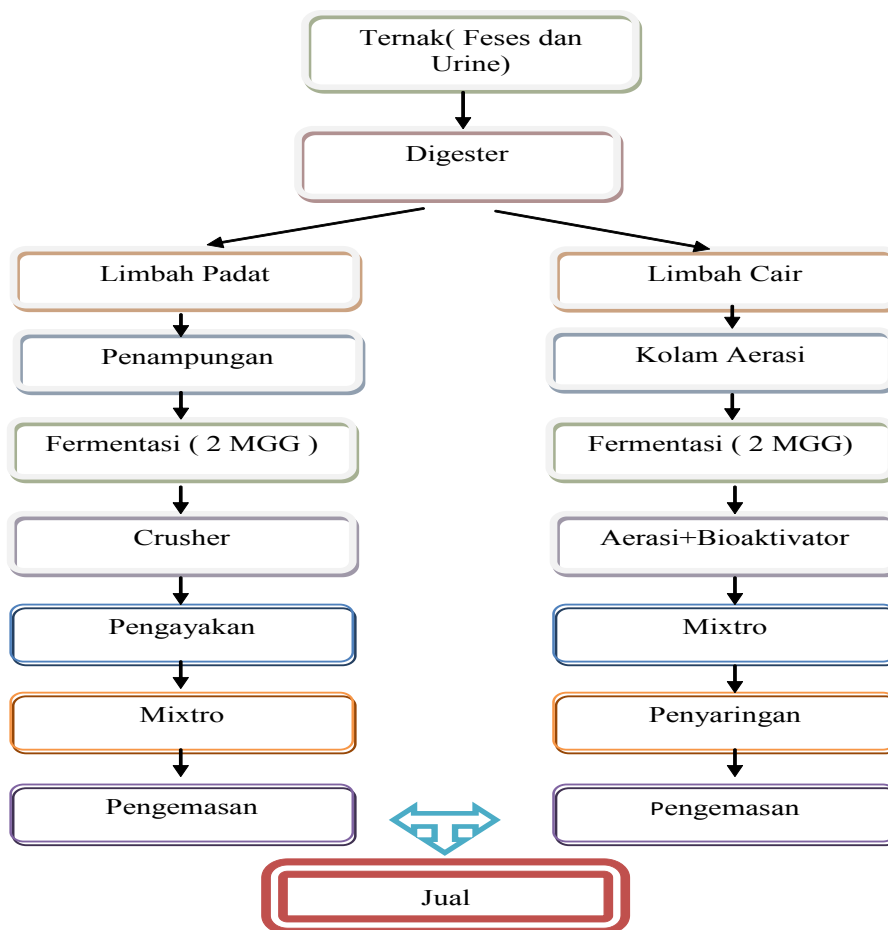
Ternak( Feses dan Urine)

Digester

Limbah Padat

Penampungan

Fermentasi ( 2 MGG )

Crusher

Pengayakan

Mixtro

Pengemasan

Limbah Cair

Kolam Aerasi

Fermentasi ( 2 MGG)

Aerasi+Bioaktivator

Mixtro

Penyaringan

Pengemasan

Jual